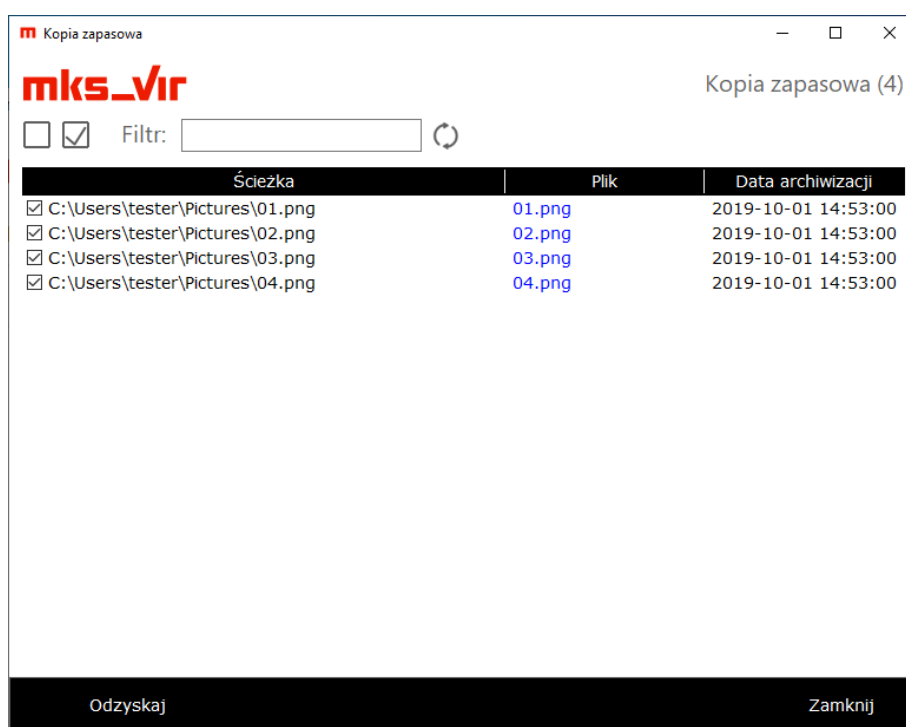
Kopia zapasowa

mks_vir

Kopia zapasowa (4)

Filtr:

| Ścieżka | Plik | Data archiwizacji |
|---|---|---|
| ☑ C:\Users\tester\Pictures\01.png | 01.png | 2019-10-01 14:53:00 |
| ☑ C:\Users\tester\Pictures\02.png | 02.png | 2019-10-01 14:53:00 |
| ☑ C:\Users\tester\Pictures\03.png | 03.png | 2019-10-01 14:53:00 |
| ☑ C:\Users\tester\Pictures\04.png | 04.png | 2019-10-01 14:53:00 |

Odzyskaj

Zamknij